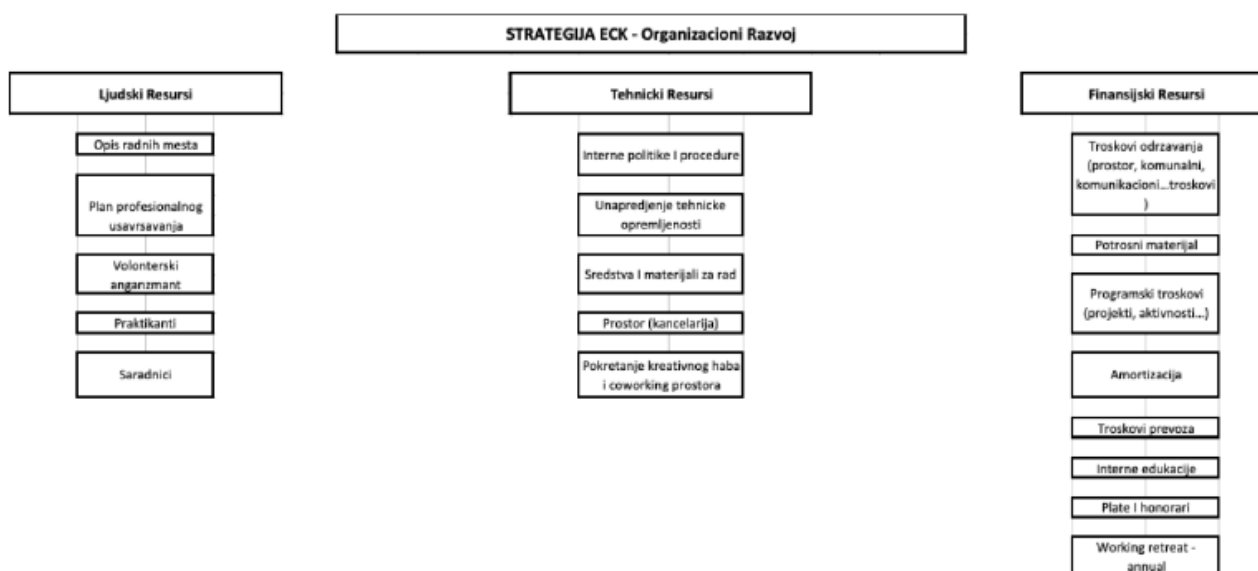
STRATEGIJA ECK - Organizacioni Razvoj

Ljudski Resursi

Opis radnih mesta

Plan profesionalnog usavrsavanja

Volonterski anganzmant

Praktikanti

Saradnici

Tehnicki Resursi

Interne politike I procedure

Unapredjenje tehnicke opremljenosti

Sredstva I materijali za rad

Prostor (kancelarija)

Pokretanje kreativnog haba i coworking prostora

Finansijski Resursi

Troskovi odrzavanja (prostor, komunalni, komunikacioni...troskovi )

Potrosni materijal

Programski troskovi (projekti, aktivnosti...)

Amortizacija

Troskovi prevoza

Interne edukacije

Plate I honorari

Working retreat - annual